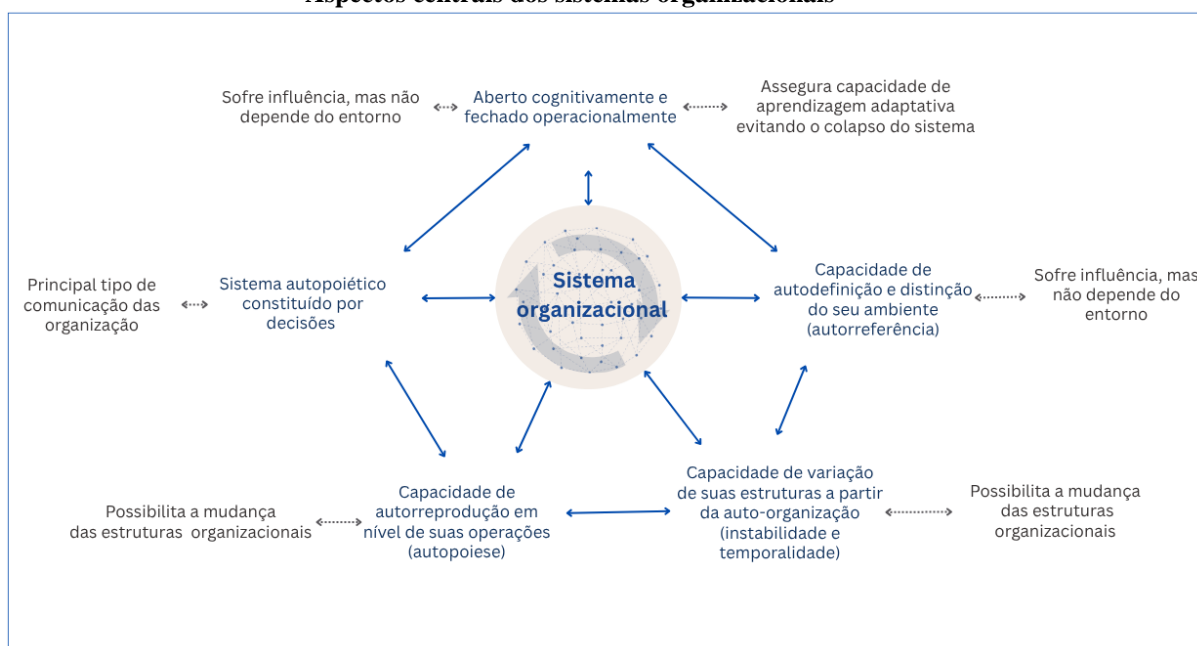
Aspectos centrais dos sistemas organizacionais

Sofre influência, mas não depende do entorno

Aberto cognitivamente e fechado operacionalmente

Assegura capacidade de aprendizagem adaptativa evitando o colapso do sistema

Principal tipo de comunicação das organização

Sistema autopoiético constituído por decisões

Sistema organizacional

Capacidade de autodefinição e distinção do seu ambiente (autorreferência)

Sofre influência, mas não depende do entorno

Possibilita a mudança das estruturas organizacionais

Capacidade de autorreprodução em nível de suas operações (autopoiese)

Capacidade de variação de suas estruturas a partir da auto-organização (instabilidade e temporalidade)

Possibilita a mudança das estruturas organizacionais